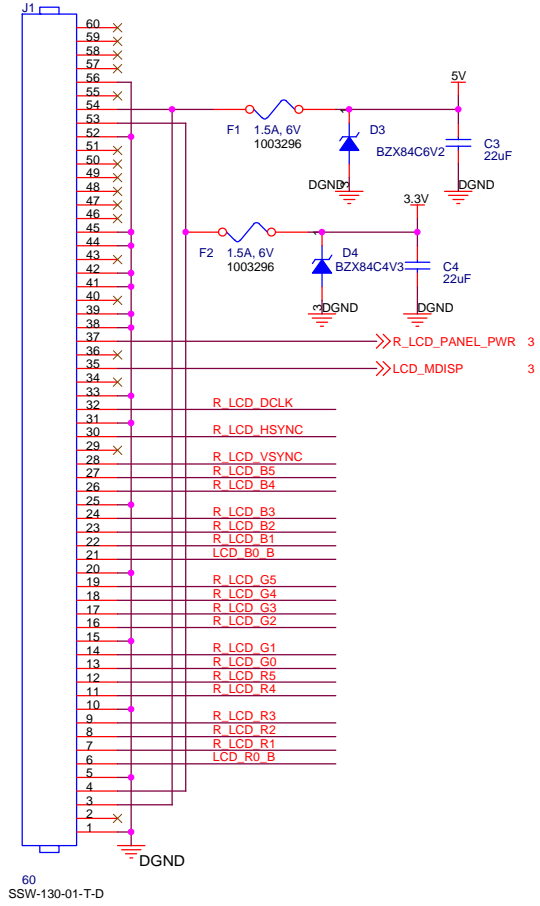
J1
60
59
58
57
56
55
54
53
52
51
50
49
48
47
46
45
44
43
42
41
40
39
38
37
36
35
34
33
32
31
30
29
28
27
26
25
24
23
22
21
20
19
18
17
16
15
14
13
12
11
10
9
8
7
6
5
4
3
2
1

5V
F1 1.5A, 6V
1003296
D3
BZX84C6V2
C3
22uF
DGND
DGND
3.3V
F2 1.5A, 6V
1003296
D4
BZX84C4V3
C4
22uF
DGND
DGND

R_LCD_PANEL_PWR 3
LCD_MDISP 3

R_LCD_DCLK
R_LCD_HSYNC
R_LCD_VSYNC
R_LCD_B5
R_LCD_B4
R_LCD_B3
R_LCD_B2
R_LCD_B1
LCD_B0_B
R_LCD_G5
R_LCD_G4
R_LCD_G3
R_LCD_G2
R_LCD_G1
R_LCD_G0
R_LCD_R5
R_LCD_R4
R_LCD_R3
R_LCD_R2
R_LCD_R1
LCD_R0_B

DGND
60
SSW-130-01-T-D